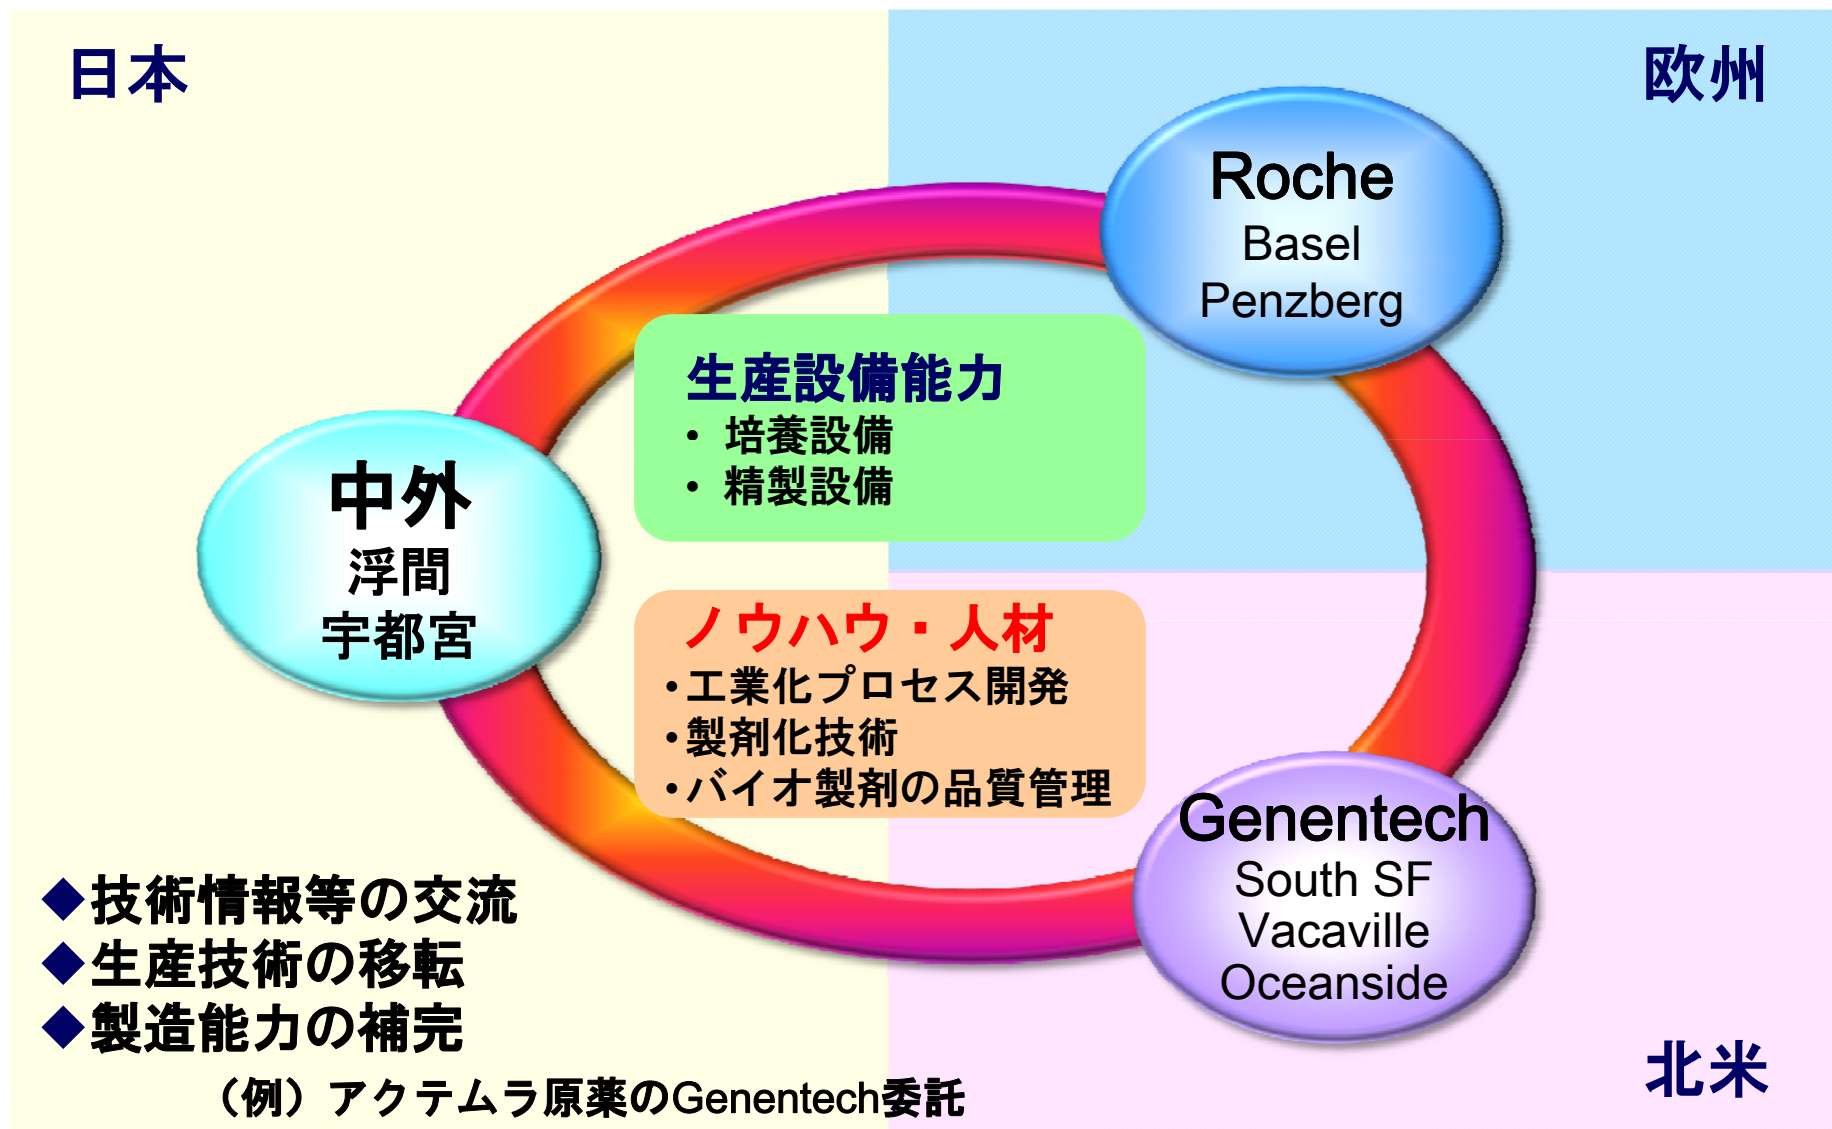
日本

欧州

Roche
Basel
Penzberg

生産設備能力
・培養設備
・精製設備

中外
浮間
宇都宮

ノウハウ・人材
・工業化プロセス開発
・製剤化技術
・バイオ製剤の品質管理

Genentech
South SF
Vacaville
Oceanside

◆技術情報等の交流
◆生産技術の移転
◆製造能力の補完

（例）アクテムラ原薬のGenentech委託

北米